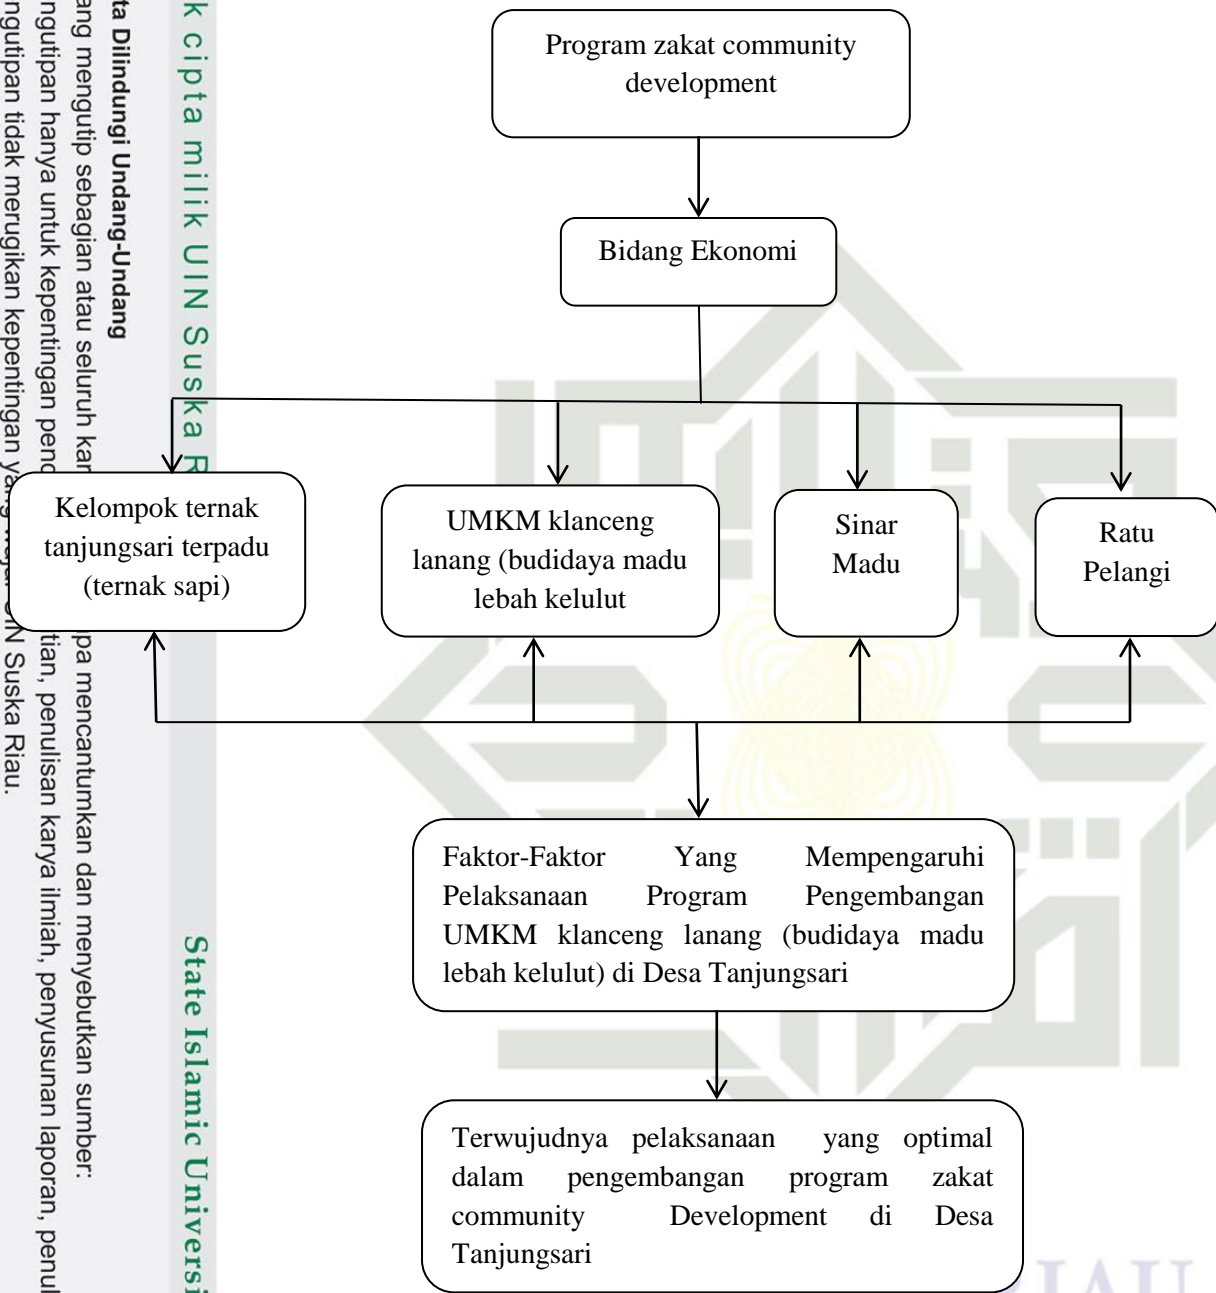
Program zakat community development

Bidang Ekonomi

Kelompok ternak tanjungsari terpadu (ternak sapi)

UMKM klanceng lanang (budidaya madu lebah kelulut

Sinar Madu

Ratu Pelangi

Faktor-Faktor Yang Mempengaruhi Pelaksanaan Program Pengembangan UMKM klanceng lanang (budidaya madu lebah kelulut) di Desa Tanjungsari

Terwujudnya pelaksanaan yang optimal dalam pengembangan program zakat community Development di Desa Tanjungsari

k cipta milik UIN Suska R

ta Dilindungi Undang-Undang
ang mengutip sebagian atau seluruh kar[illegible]pa mencantumkan dan menyebutkan sumber:
ngutipan hanya untuk kepentingan pend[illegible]tian, penulisan karya ilmiah, penyusunan laporan, penul
ngutipan tidak merugikan kepentingan y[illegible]N Suska Riau.

State Islamic Universi

IAU